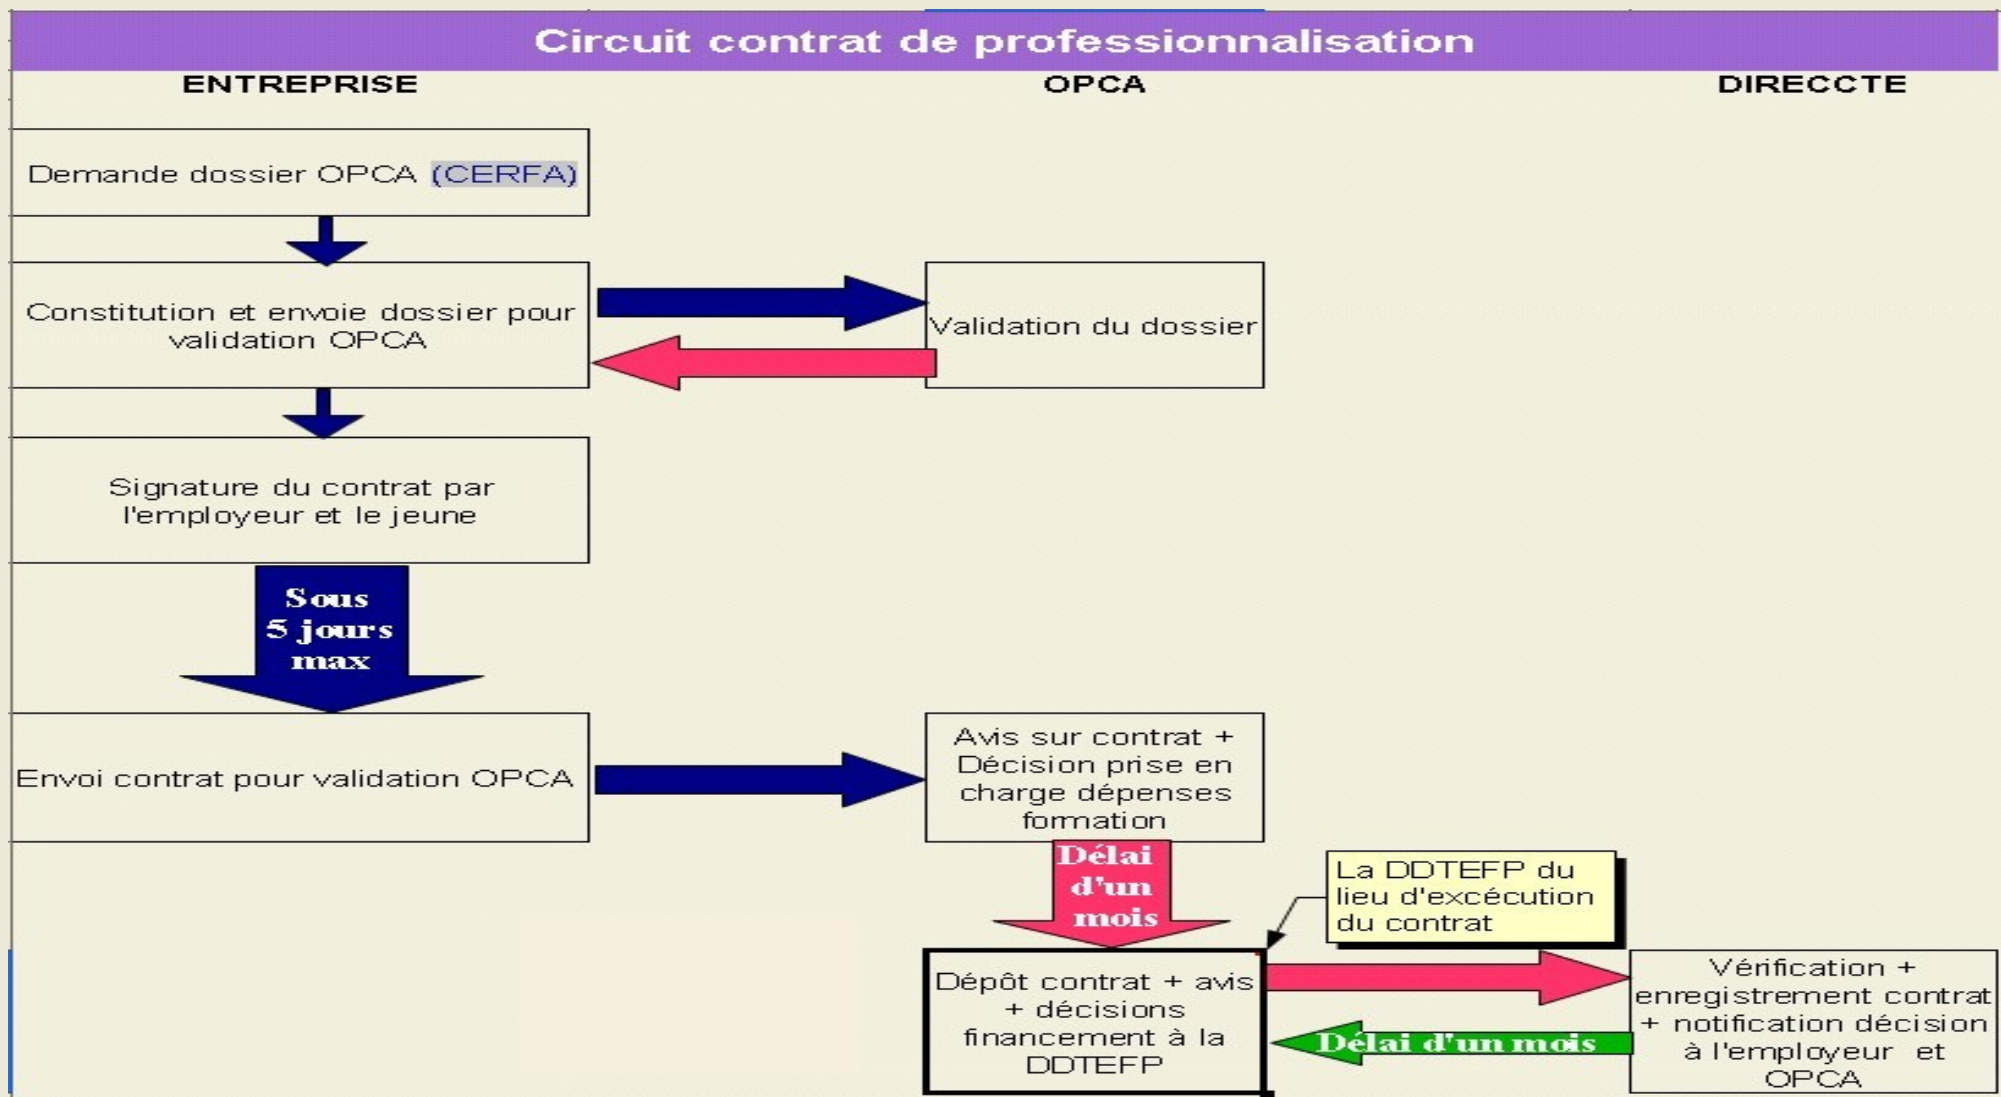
Circuit contrat de professionnalisation

ENTREPRISE

OPCA

DIRECCTE

Demande dossier OPCA (CERFA)

Constitution et envoie dossier pour validation OPCA

Validation du dossier

Signature du contrat par l'employeur et le jeune

Sous 5 jours max

Envoi contrat pour validation OPCA

Avis sur contrat + Décision prise en charge dépenses formation

Délai d'un mois

La DDTEFP du lieu d'excécution du contrat

Dépôt contrat + avis + décisions financement à la DDTEFP

Vérification + enregistrement contrat + notification décision à l'employeur et OPCA

Délai d'un mois